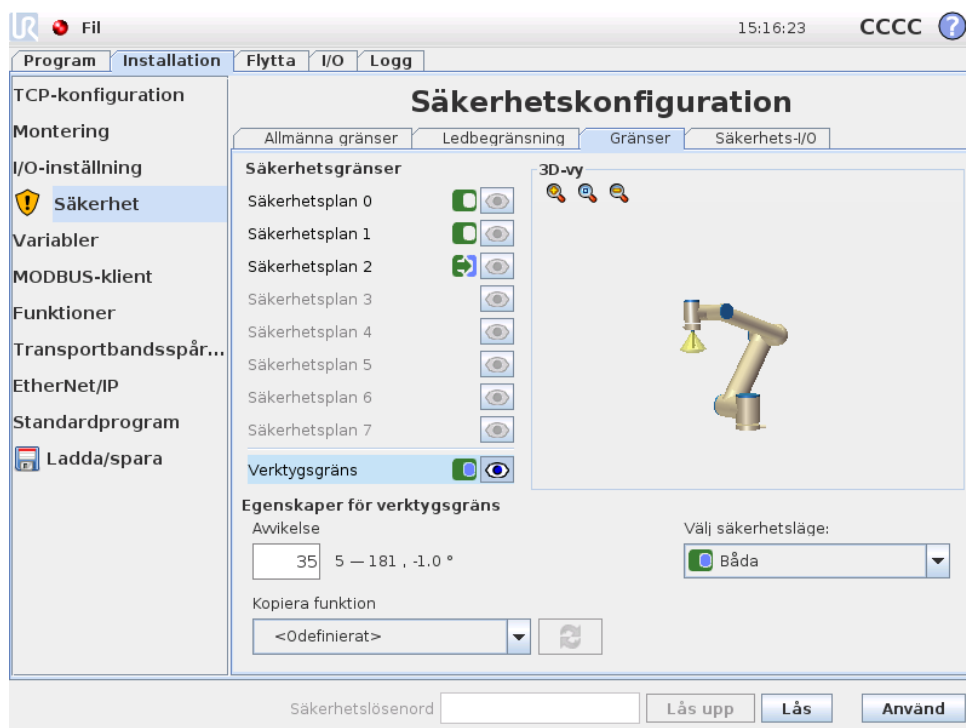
Fil

15:16:23 CCCC ?

Program | Installation | Flytta | I/O | Logg

TCP-konfiguration
Montering
I/O-inställning
Säkerhet
Variabler
MODBUS-klient
Funktioner
Transportbandsspår...
EtherNet/IP
Standardprogram
Ladda/spara

Säkerhetskonfiguration

Allmänna gränser | Ledbegränsning | Gränser | Säkerhets-I/O

Säkerhetsgränser

Säkerhetsplan 0
Säkerhetsplan 1
Säkerhetsplan 2
Säkerhetsplan 3
Säkerhetsplan 4
Säkerhetsplan 5
Säkerhetsplan 6
Säkerhetsplan 7
Verktygsgräns

3D-vy

Egenskaper för verktygsgräns

Avvikelse

35 5 — 181 , -1.0 °

Välj säkerhetsläge:

Båda

Kopiera funktion

<Odefinierat>

Säkerhetslösenord | Lås upp | Lås | Använd